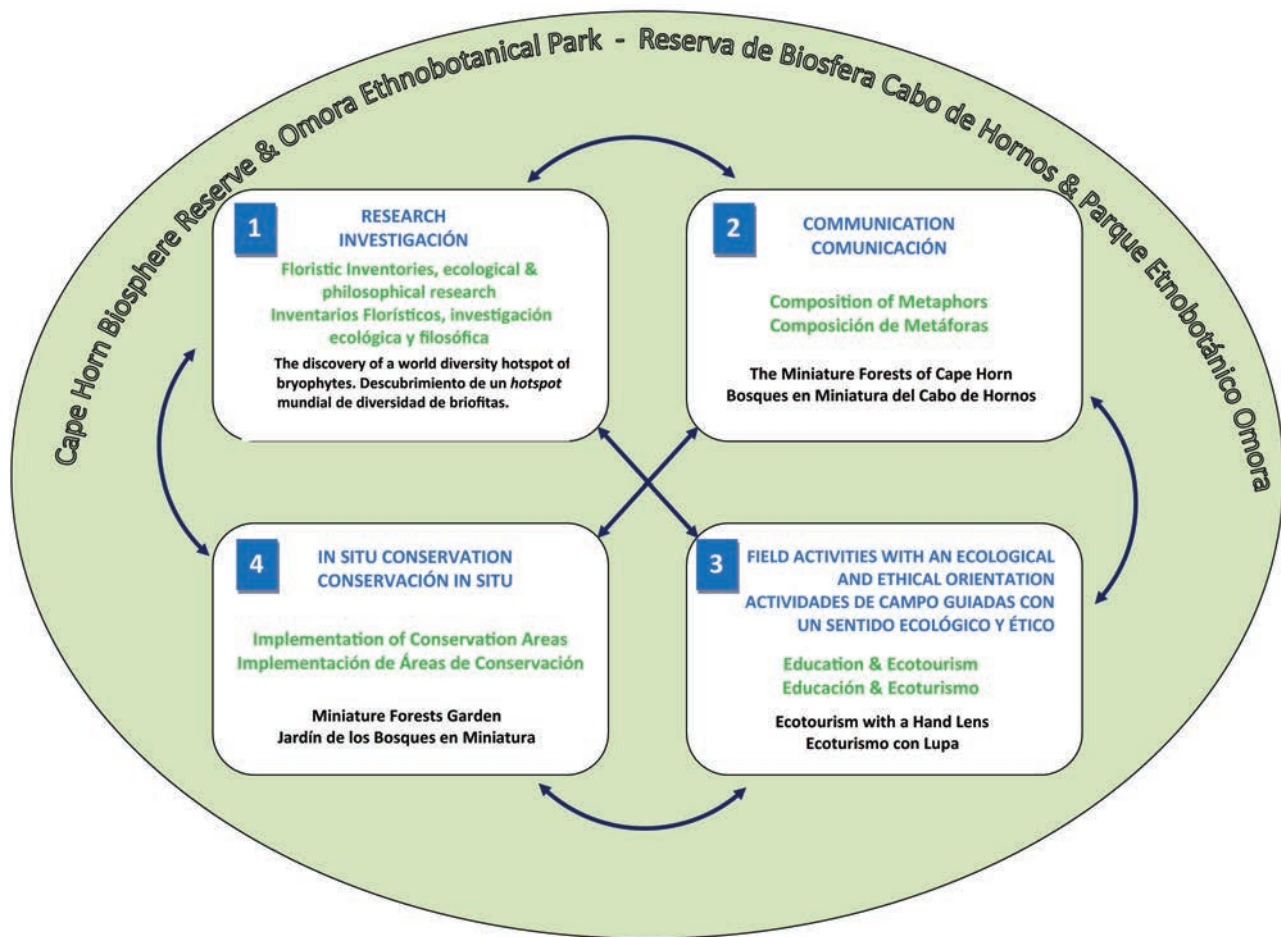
Cape Horn Biosphere Reserve & Omora Ethnobotanical Park - Reserva de Biosfera Cabo de Hornos & Parque Etnobotánico Omora

1
RESEARCH
INVESTIGACIÓN
Floristic Inventories, ecological & philosophical research
Inventarios Florísticos, investigación ecológica y filosófica
The discovery of a world diversity hotspot of bryophytes. Descubrimiento de un *hotspot* mundial de diversidad de briofitas.

2
COMMUNICATION
COMUNICACIÓN
Composition of Metaphors
Composición de Metáforas
The Miniature Forests of Cape Horn
Bosques en Miniatura del Cabo de Hornos

4
IN SITU CONSERVATION
CONSERVACIÓN IN SITU
Implementation of Conservation Areas
Implementación de Áreas de Conservación
Miniature Forests Garden
Jardín de los Bosques en Miniatura

3
FIELD ACTIVITIES WITH AN ECOLOGICAL AND ETHICAL ORIENTATION
ACTIVIDADES DE CAMPO GUIADAS CON UN SENTIDO ECOLÓGICO Y ÉTICO
Education & Ecotourism
Educación & Ecoturismo
Ecotourism with a Hand Lens
Ecoturismo con Lupa